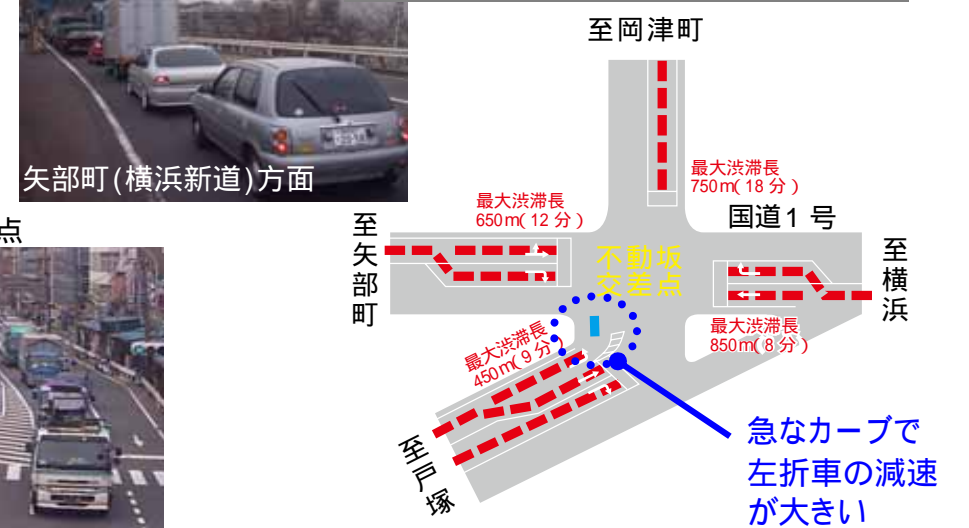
矢部町(横浜新道)方面

点

至岡津町

最大渋滞長
750m( 18 分 )

最大渋滞長
650m( 12 分 )

国道１号

至矢部町

不動坂交差点

至横浜

最大渋滞長
850m( 8 分 )

最大渋滞長
450m( 9 分 )

至戸塚

急なカーブで
左折車の減速
が大きい